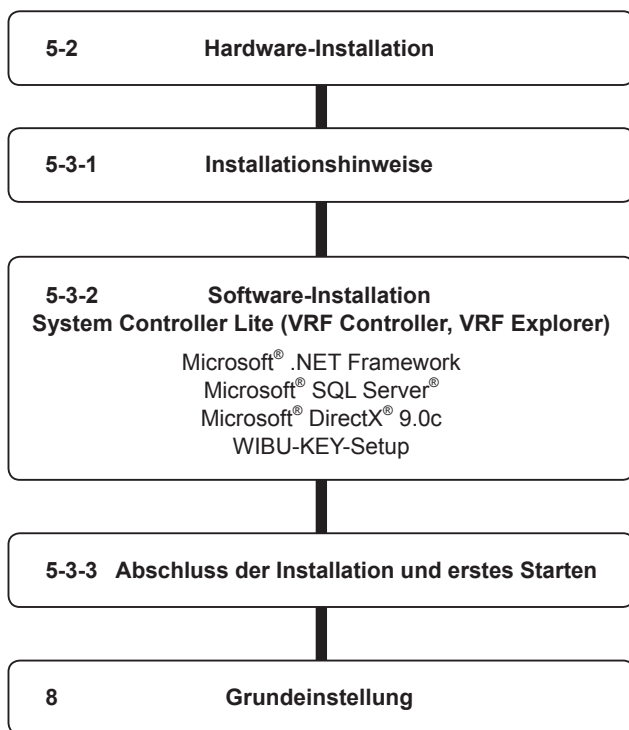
5-2 Hardware-Installation

5-3-1 Installationshinweise

5-3-2 Software-Installation
System Controller Lite (VRF Controller, VRF Explorer)

Microsoft® .NET Framework
Microsoft® SQL Server®
Microsoft® DirectX® 9.0c
WIBU-KEY-Setup

5-3-3 Abschluss der Installation und erstes Starten

8 Grundeinstellung